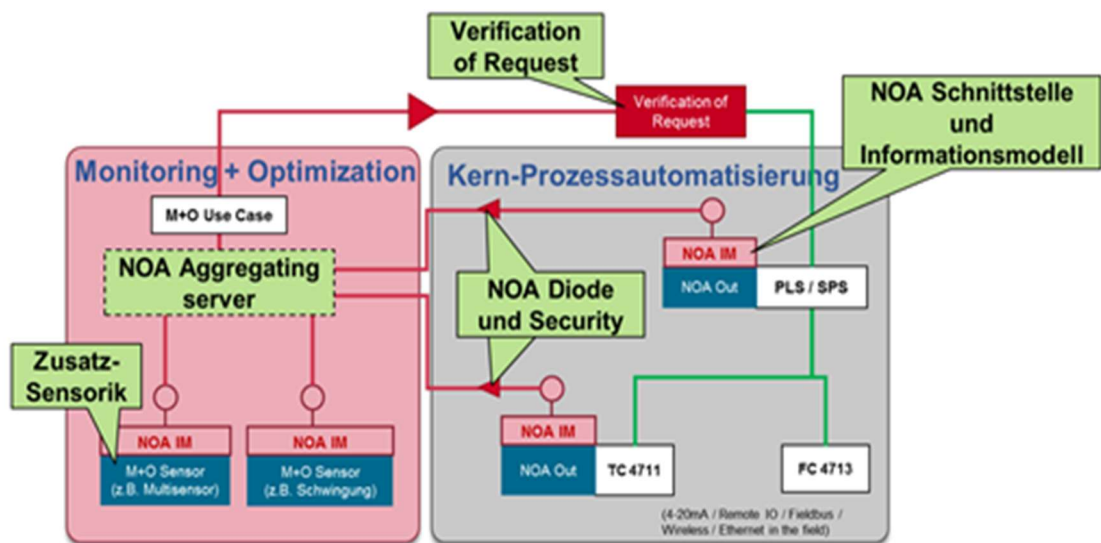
Verification of Request

Verification of Request

NOA Schnittstelle und Informationsmodell

Monitoring + Optimization

Kern-Prozessautomatisierung

M+O Use Case

NOA Aggregating server

NOA IM

NOA Out

PLS / SPS

NOA Diode und Security

Zusatz-Sensorik

NOA IM

M+O Sensor (z.B. Multisensor)

NOA IM

M+O Sensor (z.B. Schwingung)

NOA IM

NOA Out

TC 4711

FC 4713

(4-20mA / Remote IO / Fieldbus / Wireless / Ethernet in the field)